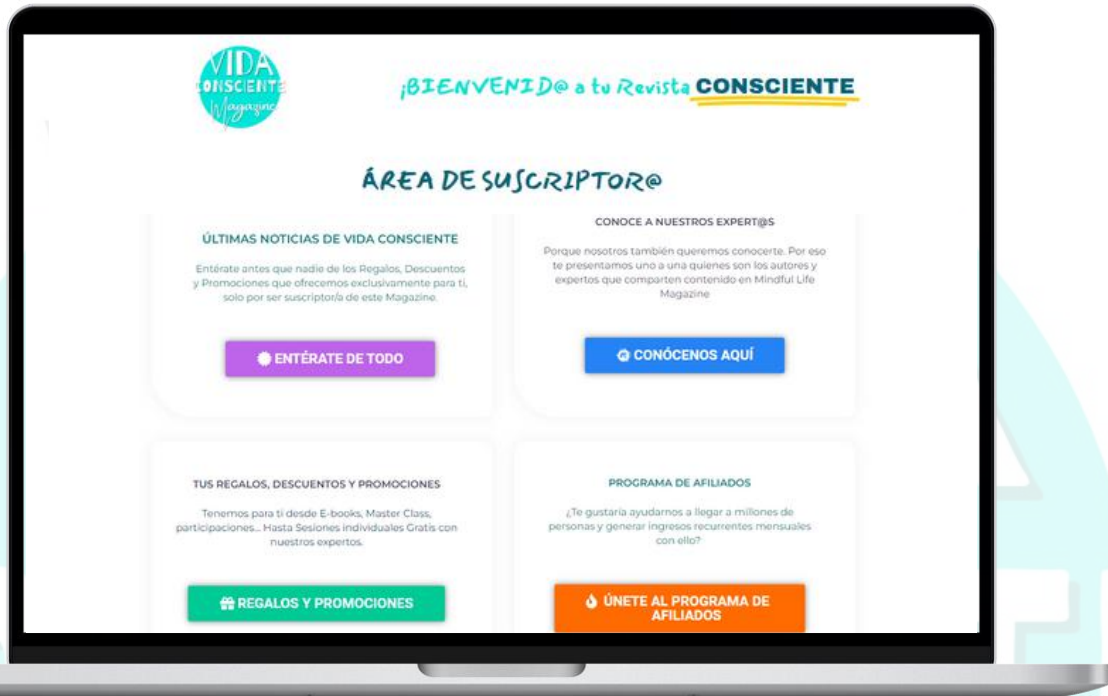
VIDA CONSCIENTE Magazine

¡BIENVENID@ a tu Revista CONSCIENTE

ÁREA DE SUSCRIPTOR@

ÚLTIMAS NOTICIAS DE VIDA CONSCIENTE

Entérate antes que nadie de los Regalos, Descuentos y Promociones que ofrecemos exclusivamente para ti, solo por ser suscriptor/a de este Magazine.

ENTÉRATE DE TODO

CONOCE A NUESTROS EXPERT@S

Porque nosotros también queremos conocerte. Por eso te presentamos uno a uno quienes son los autores y expertos que comparten contenido en Mindful Life Magazine

CONÓCENOS AQUÍ

TUS REGALOS, DESCUENTOS Y PROMOCIONES

Tenemos para ti desde E-books, Master Class, participaciones... Hasta Sesiones individuales Gratis con nuestros expertos.

REGALOS Y PROMOCIONES

PROGRAMA DE AFILIADOS

¿Te gustaría ayudarnos a llegar a millones de personas y generar ingresos recurrentes mensuales con ello?

ÚNETE AL PROGRAMA DE AFILIADOS